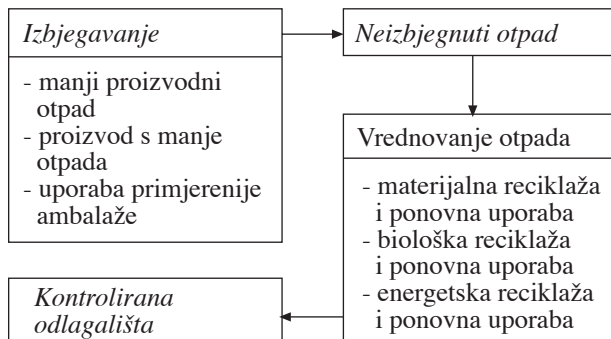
Izbjegavanje

- manji proizvodni otpad
- proizvod s manje otpada
- uporaba primjerenije ambalaže

Neizbjegnuti otpad

Vrednovanje otpada

- materijalna reciklaža i ponovna uporaba
- biološka reciklaža i ponovna uporaba
- energetska reciklaža i ponovna uporaba

Kontrolirana odlagališta